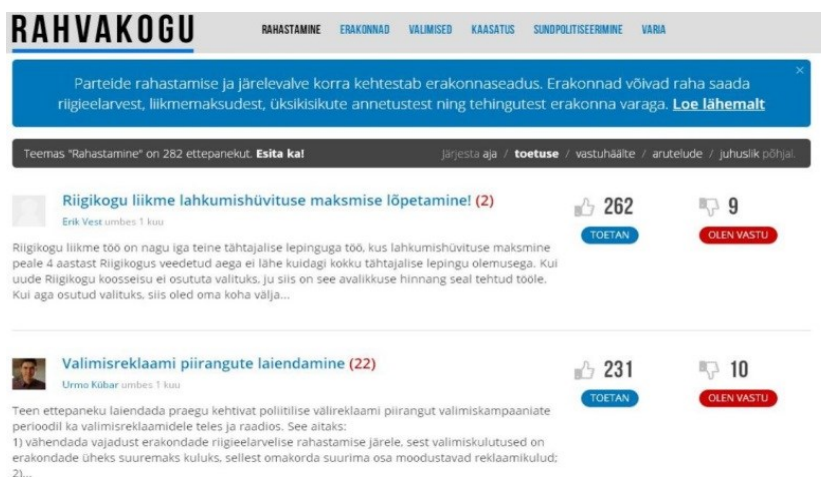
RAHVAKOGU

RAHASTAMINE ERAKONNAD VALIMISED KAASATUS SUNDPOLITISEERIMINE VARIA

Parteide rahastamise ja järelevalve korra kehtestab erakonnaseadus. Erakonnad võivad raha saada riigieelarvest, liikmemaksudest, üksikisikute annetustest ning tehingutest erakonna varaga. Loe lähemalt

×

Teemas "Rahastamine" on 282 ettepanekut. Esita ka!

järjesta aja / toetuse / vastuhäälte / arutelude / juhuslik põhjal.

Riigikogu liikme lahkumishüvituse maksmise lõpetamine! (2)

Erik Vest umbes 1 kuu

Riigikogu liikme töö on nagu iga teine tähtajalise lepinguga töö, kus lahkumishüvituse maksmine peale 4 aastast Riigikogus veedetud aega ei lähe kuidagi kokku tähtajalise lepingu olemusega. Kui uude Riigikogu koosseisu ei osututa valituks, ju siis on see avalikkuse hinnang seal tehtud tööle. Kui aga osutud valituks, siis oled oma koha välja...

262
TOETAN

9
OLEN VASTU

Valimisreklaami piirangute laiendamine (22)

Urmo Kübar umbes 1 kuu

Teen ettepaneku laiendada praegu kehtivat poliitilise välireklaami piirangut valimiskampaaniate perioodil ka valimisreklaamidele teles ja raadios. See aitaks:
1) vähendada vajadust erakondade riigieelarvelise rahastamise järele, sest valimiskulutused on erakondade üheks suuremaks kuluks, sellest omakorda suurima osa moodustavad reklaamikulud;
2)...

231
TOETAN

10
OLEN VASTU